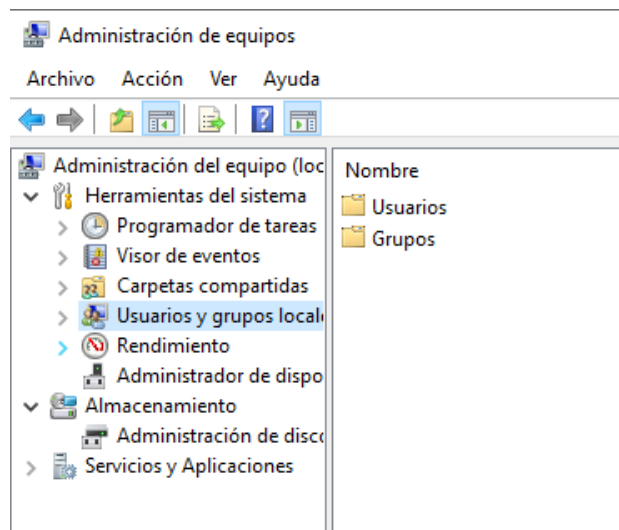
Administración de equipos

Archivo Acción Ver Ayuda

Administración del equipo (loc
Herramientas del sistema
Programador de tareas
Visor de eventos
Carpetas compartidas
Usuarios y grupos locale
Rendimiento
Administrador de dispo
Almacenamiento
Administración de disco
Servicios y Aplicaciones

Nombre
Usuarios
Grupos